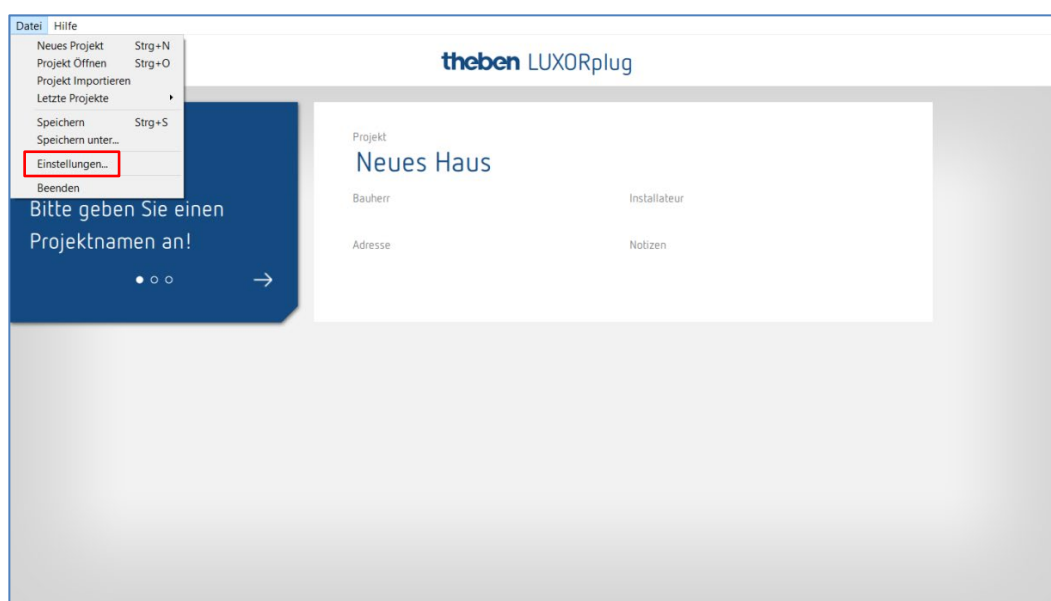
Datei Hilfe

Neues Projekt Strg+N
Projekt Öffnen Strg+O
Projekt Importieren
Letzte Projekte
Speichern Strg+S
Speichern unter...
Einstellungen...
Beenden

theben LUXORplug

Bitte geben Sie einen Projektnamen an!

Projekt
Neues Haus

Bauherr

Installateur

Adresse

Notizen